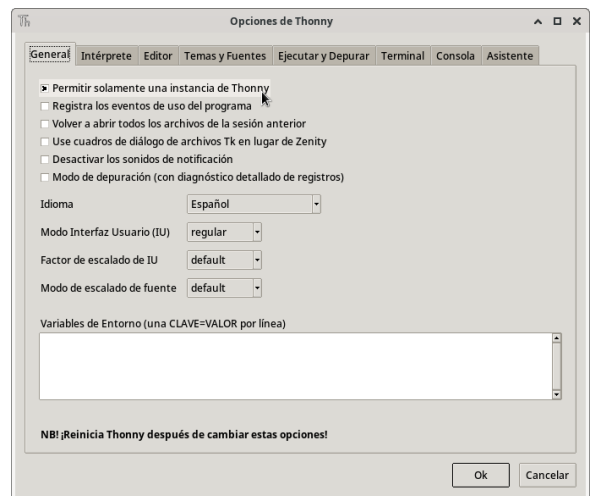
Opciones de Thonny

General | Intérprete | Editor | Temas y Fuentes | Ejecutar y Depurar | Terminal | Consola | Asistente

Permitir solamente una instancia de Thonny
Registra los eventos de uso del programa
Volver a abrir todos los archivos de la sesión anterior
Use cuadros de diálogo de archivos Tk en lugar de Zenity
Desactivar los sonidos de notificación
Modo de depuración (con diagnóstico detallado de registros)

Idioma | Español
Modo Interfaz Usuario (IU) | regular
Factor de escalado de IU | default
Modo de escalado de fuente | default

Variables de Entorno (una CLAVE=VALOR por línea)

NB! ¡Reinicia Thonny después de cambiar estas opciones!

Ok | Cancelar